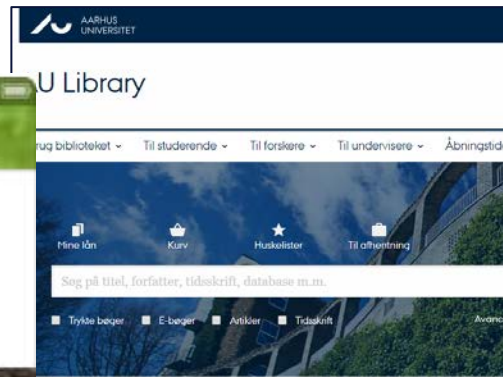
AARHUS UNIVERSITET

U Library

rug biblioteket ⌄ Til studerende ⌄ Til forskere ⌄ Til undervisere ⌄ Åbningstid

Mine lån Kurv Huskelister Til afhentning

Søg på titel, forfatter, tidsskrift, database m.m.

Trykte bøger E-bøger Artikler Tidsskrift Avanc